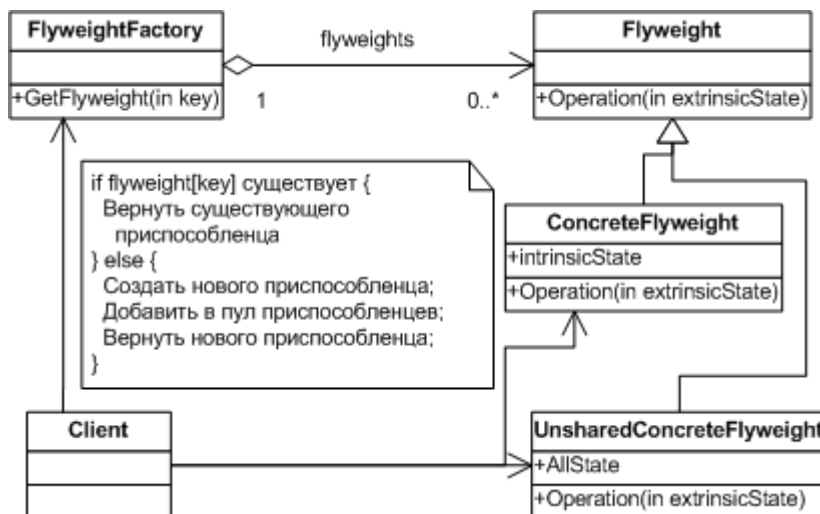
FlyweightFactory

+GetFlyweight(in key)

flyweights

1

0..*

Flyweight

+Operation(in extrinsicState)

if flyweight[key] существует {
Вернуть существующего приспособленца
} else {
Создать нового приспособленца;
Добавить в пул приспособленцев;
Вернуть нового приспособленца;
}

ConcreteFlyweight

+intrinsicState

+Operation(in extrinsicState)

Client

UnsharedConcreteFlyweight

+AllState

+Operation(in extrinsicState)